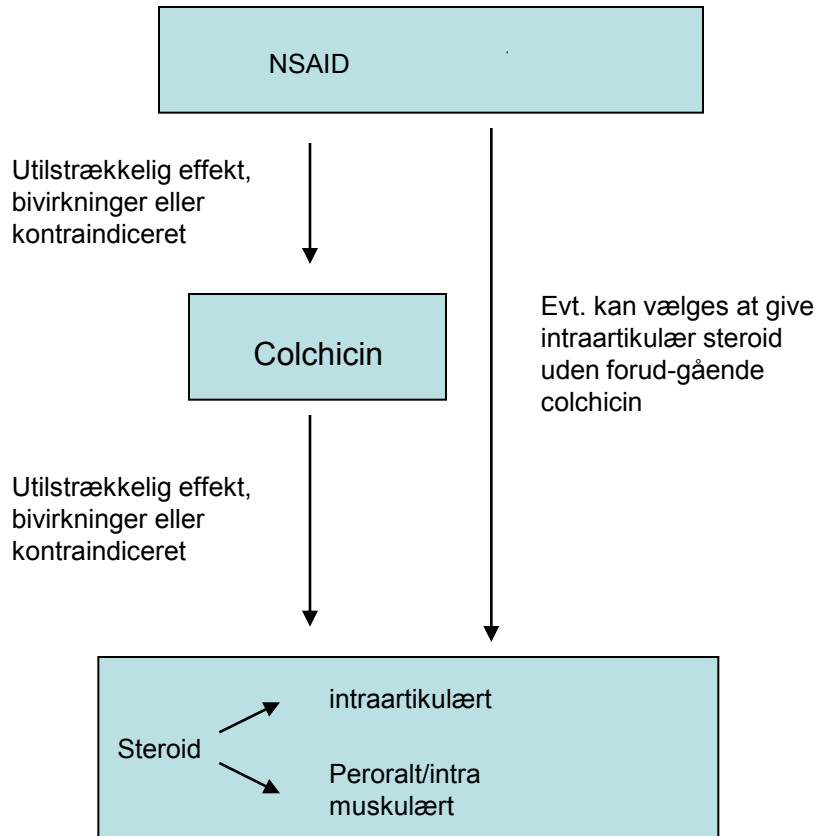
NSAID

Utilstrækkelig effekt, bivirkninger eller kontraindiceret

Colchicin

Evt. kan vælges at give intraartikulær steroid uden forud-gående colchicin

Utilstrækkelig effekt, bivirkninger eller kontraindiceret

Steroid

intraartikulært

Peroralt/intra muskulært